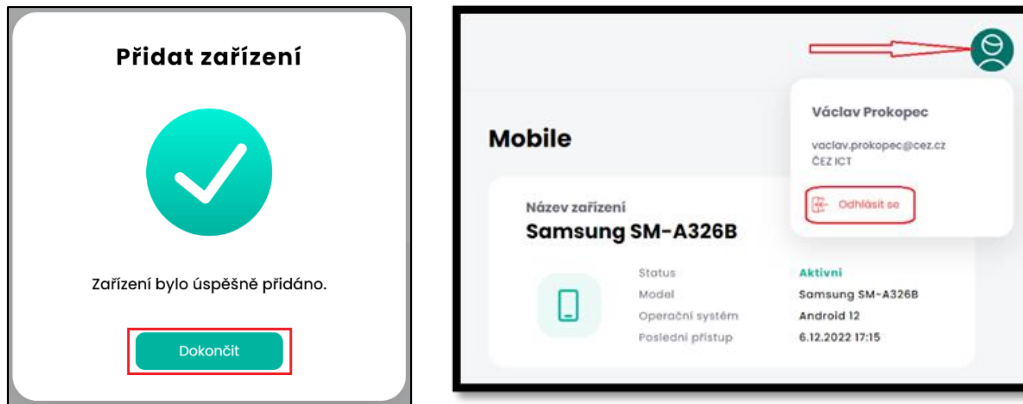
Přidat zařízení

Zařízení bylo úspěšně přidáno.

Dokončit

Mobile

Václav Prokopec

vaclav.prokopec@cez.cz
ČEZ ICT

Odhlásit se

Název zařízení
Samsung SM-A326B

| Status | Aktivní |
|---|---|
| Model | Samsung SM-A326B |
| Operační systém | Android 12 |
| Poslední přístup | 6.12.2022 17:15 |